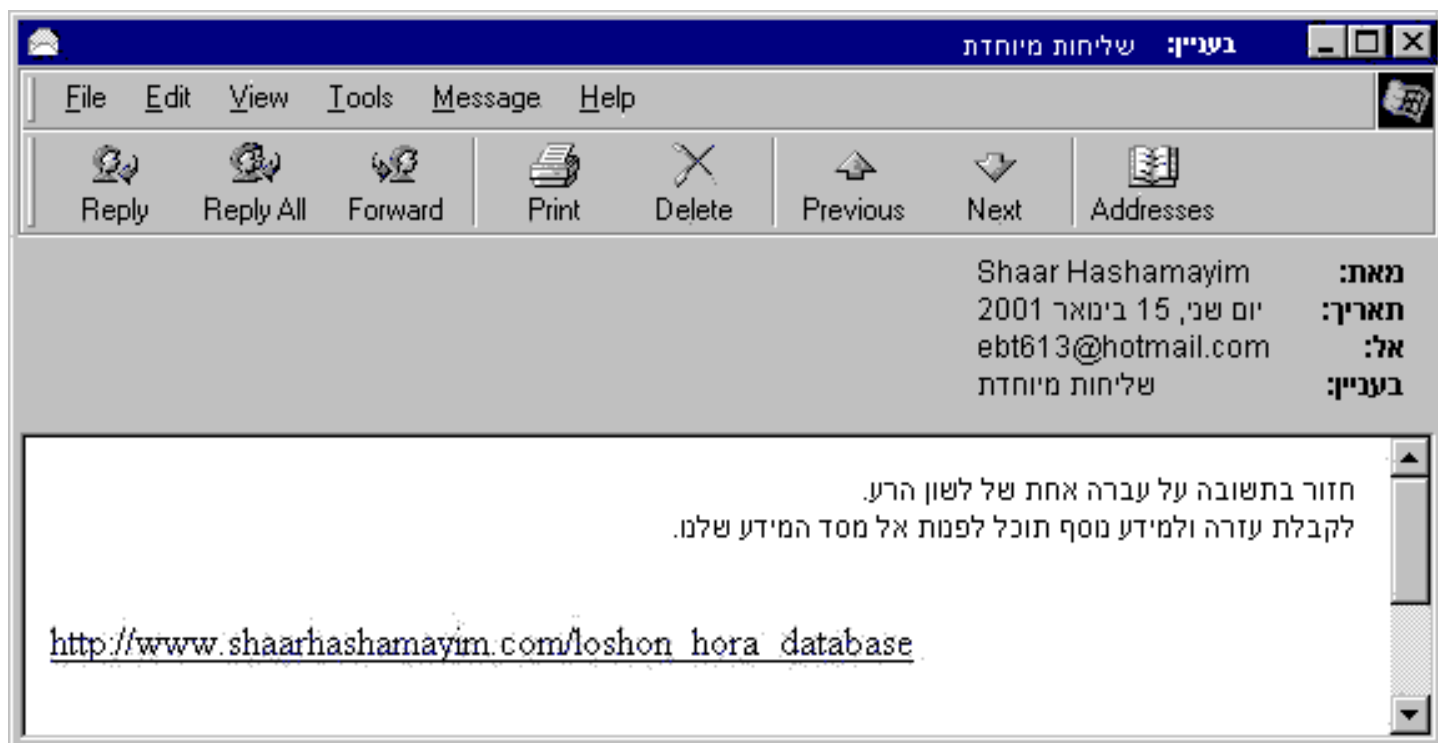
בעניין: שליחות מיוחדת

File Edit View Tools Message Help

Reply Reply All Forward Print Delete Previous Next Addresses

מאת: Shaar Hashamayim
תאריך: יום שני, 15 בינואר 2001
אל: ebt613@hotmail.com
בעניין: שליחות מיוחדת

חזור בתשובה על עברה אחת של לשון הרע.
לקבלת עזרה ולמידע נוסף תוכל לפנות אל מסד המידע שלנו.

http://www.shaarhashamayim.com/loshon_hora_database